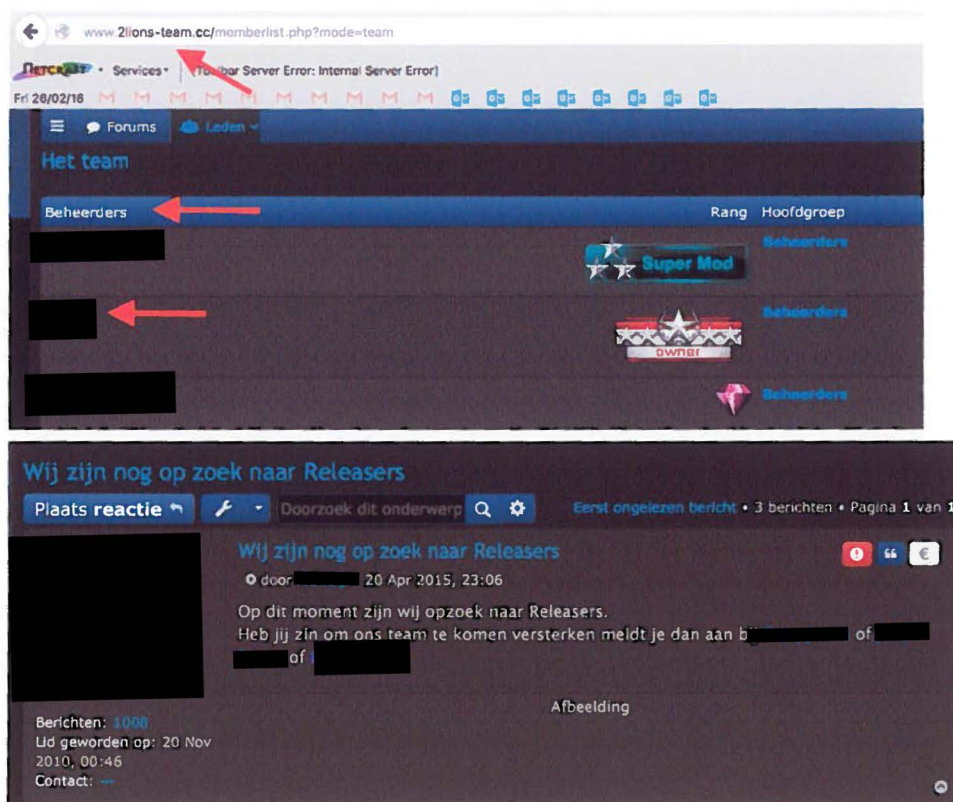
www.2lions-team.cc/memberlist.php?mode=team

Netcraft • Services • [Toolbar Server Error: Internal Server Error]

Fri 26/02/16

Forums Leden

Het team

Beheerders Rang Hoofdgroep

Beheerders

Super Mod

Beheerders

owner

Beheerders

Wij zijn nog op zoek naar Releasers

Plaats reactie

Doorzoek dit onderwerp

Eerst ongelezen bericht • 3 berichten • Pagina 1 van 1

Wij zijn nog op zoek naar Releasers

door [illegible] 20 Apr 2015, 23:06

Op dit moment zijn wij opzoek naar Releasers.
Heb jij zin om ons team te komen versterken meldt je dan aan bij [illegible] of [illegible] of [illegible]

Afbeelding

Berichten: 1008
Lid geworden op: 20 Nov 2010, 00:46
Contact: ---